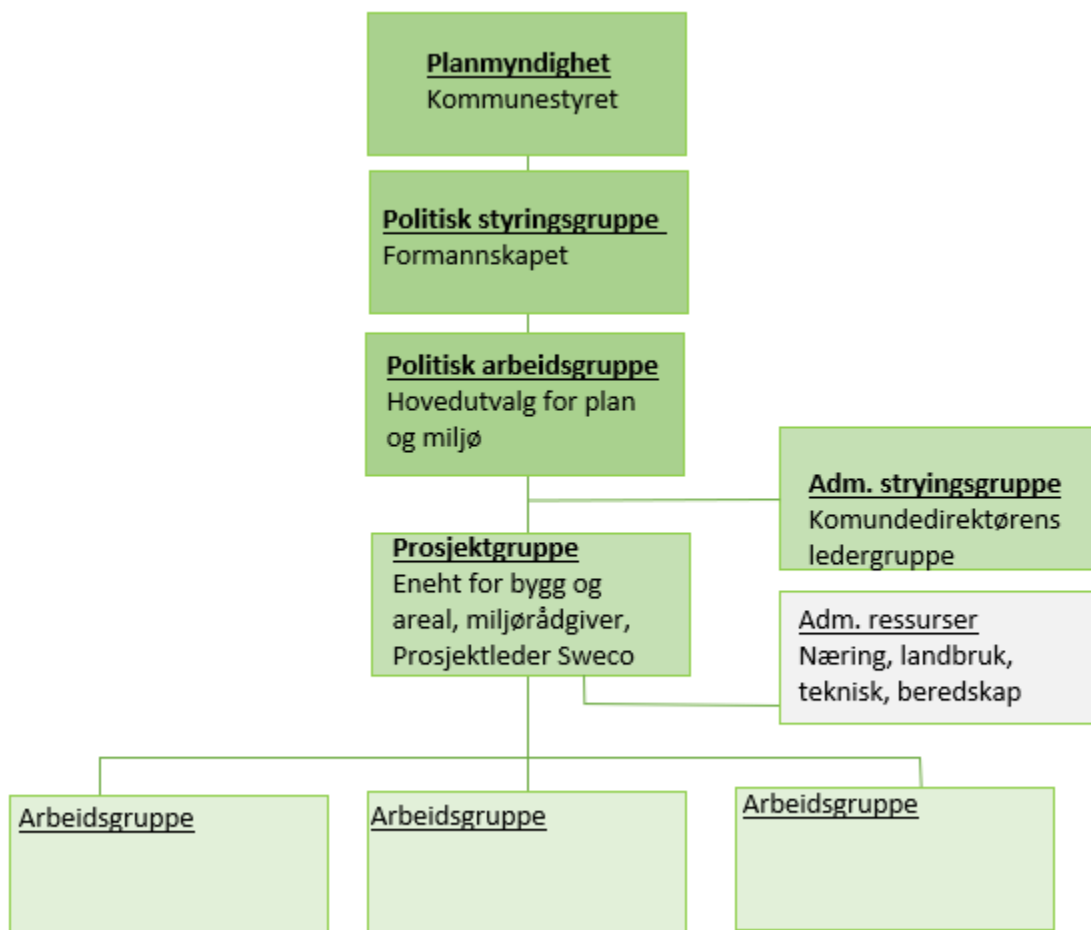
Planmyndighet
Kommunestyret

Politisk styringsgruppe
Formannskapet

Politisk arbeidsgruppe
Hovedutvalg for plan og miljø

Adm. stryingsgruppe
Komundedirektørens ledergruppe

Prosjektgruppe
Eneht for bygg og areal, miljørådgiver, Prosjektleder Sweco

Adm. ressurser
Næring, landbruk, teknisk, beredskap

Arbeidsgruppe

Arbeidsgruppe

Arbeidsgruppe